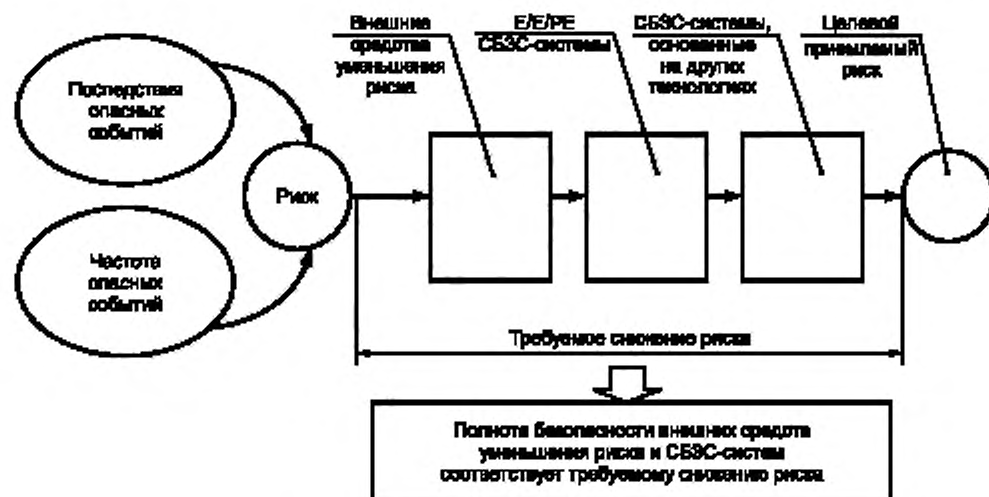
Внешние средства уменьшения риска

E/E/PE СБЗС-системы

СБЗС-системы, основанные на других технологиях

Целевой приемлемый риск

Последствия опасных событий

Риск

Частота опасных событий

Требуемое снижение риска

Полнота безопасности внешних средств уменьшения риска и СБЗС-систем соответствует требуемому снижению риска